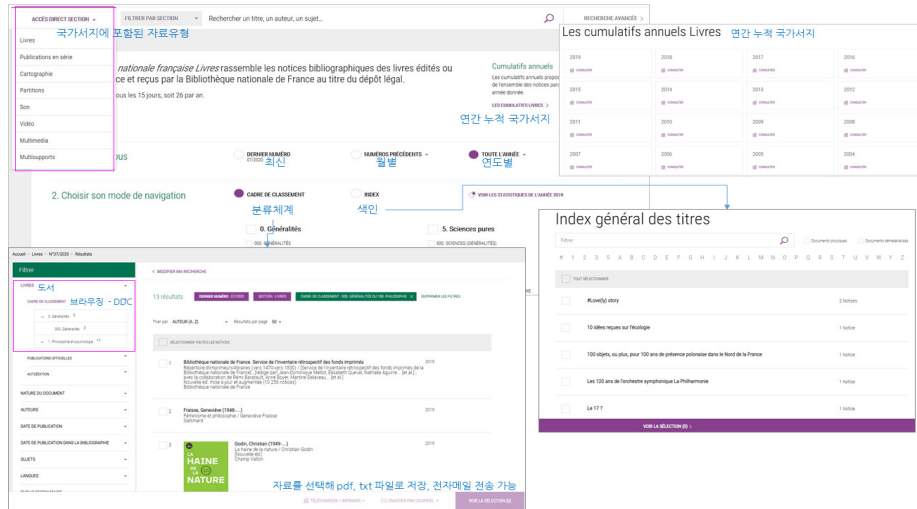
ACCÈS DIRECT SECTION
FILTRER PAR SECTION
Rechercher un titre, un auteur, un sujet...
RECHERCHE AVANCÉE

국가서지에 포함된 자료유형

Livres
Publications en série
Cartographie
Partitions
Son
Vidéo
Multimedia
Multisupports

nationale française Livres rassemble les notices bibliographiques des livres édités ou ce et reçus par la Bibliothèque nationale de France au titre du dépôt légal.

ous les 15 jours, soit 26 par an.

Cumulatifs annuels
Les cumulatifs annuels propo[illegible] de l'ensemble des notices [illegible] année donnée.
LES CUMULATIFS LIVRES

연간 누적 국가서지

ous
DERNIER NUMÉRO 07/2020
최신
NUMÉROS PRÉCÉDENTS
월별
TOUTE L'ANNÉE
연도별

2. Choisir son mode de navigation
CADRE DE CLASSEMENT
분류체계
INDEX
색인
VOIR LES STATISTIQUES DE L'ANNÉE 2019
0. Généralités
5. Sciences pures
000. GÉNÉRALITÉS
500. SCIENCES (GÉNÉRALITÉS)

Les cumulatifs annuels Livres
연간 누적 국가서지

| 2019 CONSULTER | 2018 CONSULTER | 2017 CONSULTER | 2016 CONSULTER |
|---|---|---|---|
| 2015 CONSULTER | 2014 CONSULTER | 2013 CONSULTER | 2012 CONSULTER |
| 2011 CONSULTER | 2010 CONSULTER | 2009 CONSULTER | 2008 CONSULTER |
| 2007 CONSULTER | 2006 CONSULTER | 2005 CONSULTER | 2004 CONSULTER |

Accueil > Livres > N°07/2020 > Résultats
Filtrer
LIVRES 도서
CADRE DE CLASSEMENT 브라우징 - DDC
0. Généralités
000. Généralités
1. Philosophie et psychologie
PUBLICATIONS OFFICIELLES
AUTOÉDITION
NATURE DU DOCUMENT
AUTEURS
DATE DE PUBLICATION
DATE DE PUBLICATION DANS LA BIBLIOGRAPHIE
SUJETS
LANGUES

MODIFIER MA RECHERCHE
13 résultats
DERNIER NUMÉRO : 07/2020
SECTION : LIVRES
CADRE DE CLASSEMENT : 000. GÉNÉRALITÉS OU 100. PHILOSOPHIE
SUPPRIMER LES FILTRES
Trier par AUTEUR (A-Z)
Résultats par page 50
SÉLECTIONNER TOUTES LES NOTICES

1 Bibliothèque nationale de France. Service de l'inventaire rétrospectif des fonds imprimés
Répertoire d'imprimeurs-libraires (vers 1470-vers 1830) / [Service de l'inventaire rétrospectif des fonds imprimés de la Bibliothèque nationale de France] ; [rédigé par] Jean-Dominique Mellot, Élisabeth Queval, Nathalie Aguirre... [et al.] ; avec la collaboration de Rémi Bazeaud, Anne Boyer, Martine Delaveau... [et al.]
Nouvelle éd. mise à jour et augmentée (10 256 notices)
Bibliothèque nationale de France
2019

2 Frasse, Geneviève (1948-....)
Féminisme et philosophie / Geneviève Fraisse
Gallimard
2020

3 Godin, Christian (1949-....)
La haine de la nature / Christian Godin
[Nouvelle éd.]
Champ Vallon
2019
LA HAINE DE LA NATURE

자료를 선택해 pdf, txt 파일로 저장, 전자메일 전송 가능
TÉLÉCHARGER / IMPRIMER
ENVOYER PAR COURRIEL
VOIR LA SÉLECTION (0)

Index général des titres
Filtrer
Documents physiques
Documents numériques
A B C D E F G H I J K L M N O P Q R S T U V W X Y Z
TOUT SÉLECTIONNER
#Love(s) story 2 Notices
10 idées reçues sur l'écologie 1 Notice
100 objets, ou plus, pour 100 ans de présence polonaise dans le Nord de la France 1 Notice
Les 120 ans de l'orchestre symphonique La Philharmonie 1 Notice
Le 17 ? 1 Notice
VOIR LA SÉLECTION (0)